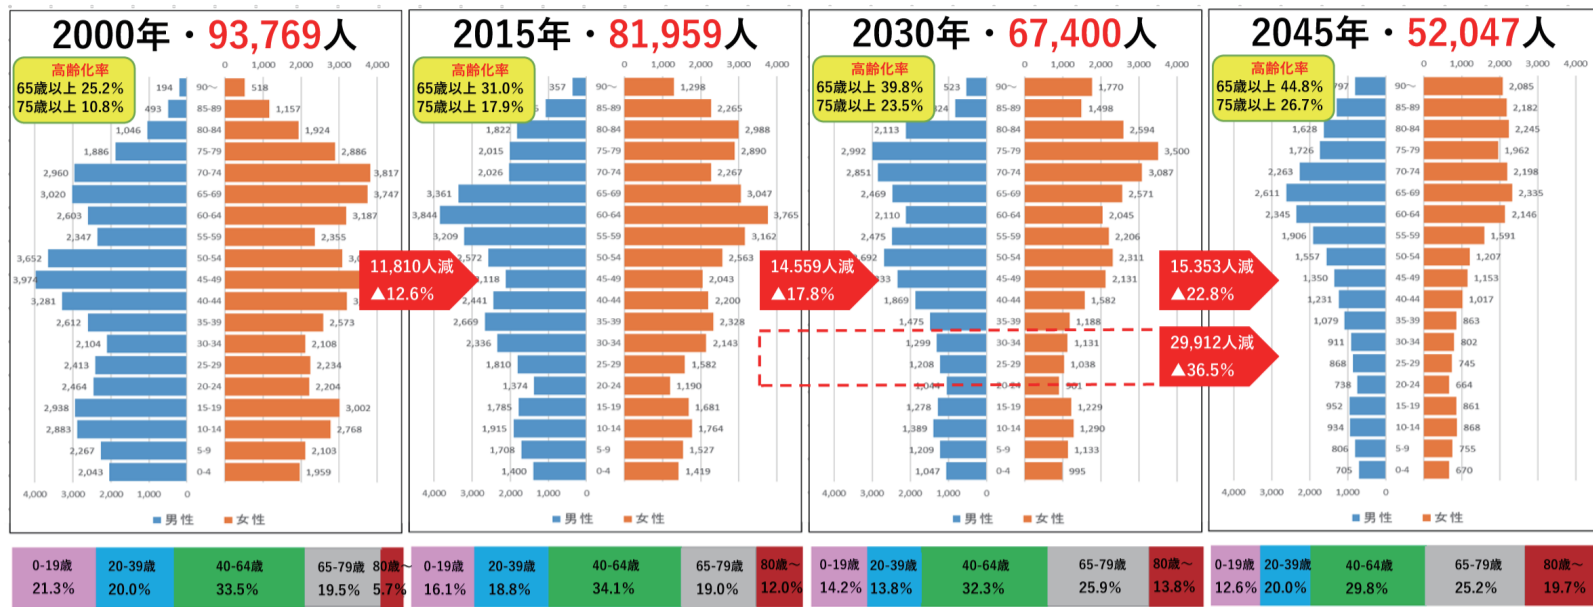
2000年・93,769人

高齢化率
65歳以上 25.2%
75歳以上 10.8%

| 男性 | 年齢 | 女性 |
|---|---|---|
| 194 | 90～ | 518 |
| 493 | 85-89 | 1,157 |
| 1,046 | 80-84 | 1,924 |
| 1,886 | 75-79 | 2,886 |
| 2,960 | 70-74 | 3,817 |
| 3,020 | 65-69 | 3,747 |
| 2,603 | 60-64 | 3,187 |
| 2,347 | 55-59 | 2,355 |
| 3,652 | 50-54 | 3,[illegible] |
| 3,974 | 45-49 | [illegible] |
| 3,281 | 40-44 | 3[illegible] |
| 2,612 | 35-39 | 2,573 |
| 2,104 | 30-34 | 2,108 |
| 2,413 | 25-29 | 2,234 |
| 2,464 | 20-24 | 2,204 |
| 2,938 | 15-19 | 3,002 |
| 2,883 | 10-14 | 2,768 |
| 2,267 | 5-9 | 2,103 |
| 2,043 | 0-4 | 1,959 |

4,000 3,000 2,000 1,000 0
0 1,000 2,000 3,000 4,000
男性 女性

11,810人減
▲12.6%

2015年・81,959人

高齢化率
65歳以上 31.0%
75歳以上 17.9%

| 男性 | 年齢 | 女性 |
|---|---|---|
| 357 | 90～ | 1,298 |
| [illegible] | 85-89 | 2,265 |
| 1,822 | 80-84 | 2,988 |
| 2,015 | 75-79 | 2,890 |
| 2,026 | 70-74 | 2,267 |
| 3,361 | 65-69 | 3,047 |
| 3,844 | 60-64 | 3,765 |
| 3,209 | 55-59 | 3,162 |
| 2,572 | 50-54 | 2,563 |
| 2,118 | 45-49 | 2,043 |
| 2,441 | 40-44 | 2,200 |
| 2,669 | 35-39 | 2,328 |
| 2,336 | 30-34 | 2,143 |
| 1,810 | 25-29 | 1,582 |
| 1,374 | 20-24 | 1,190 |
| 1,785 | 15-19 | 1,681 |
| 1,915 | 10-14 | 1,764 |
| 1,708 | 5-9 | 1,527 |
| 1,400 | 0-4 | 1,419 |

4,000 3,000 2,000 1,000 0
0 1,000 2,000 3,000 4,000
男性 女性

14,559人減
▲17.8%

2030年・67,400人

高齢化率
65歳以上 39.8%
75歳以上 23.5%

| 男性 | 年齢 | 女性 |
|---|---|---|
| 523 | 90～ | 1,770 |
| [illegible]24 | 85-89 | 1,498 |
| 2,113 | 80-84 | 2,594 |
| 2,992 | 75-79 | 3,500 |
| 2,851 | 70-74 | 3,087 |
| 2,469 | 65-69 | 2,571 |
| 2,110 | 60-64 | 2,045 |
| 2,475 | 55-59 | 2,206 |
| 2,692 | 50-54 | 2,311 |
| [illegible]33 | 45-49 | 2,131 |
| 1,869 | 40-44 | 1,582 |
| 1,475 | 35-39 | 1,188 |
| 1,299 | 30-34 | 1,131 |
| 1,208 | 25-29 | 1,038 |
| 1,0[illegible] | 20-24 | 901 |
| 1,278 | 15-19 | 1,229 |
| 1,389 | 10-14 | 1,290 |
| 1,209 | 5-9 | 1,133 |
| 1,047 | 0-4 | 995 |

4,000 3,000 2,000 1,000 0
0 1,000 2,000 3,000 4,000
男性 女性

15,353人減
▲22.8%

29,912人減
▲36.5%

2045年・52,047人

高齢化率
65歳以上 44.8%
75歳以上 26.7%

| 男性 | 年齢 | 女性 |
|---|---|---|
| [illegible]797 | 90～ | 2,085 |
| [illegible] | 85-89 | 2,182 |
| 1,628 | 80-84 | 2,245 |
| 1,726 | 75-79 | 1,962 |
| 2,263 | 70-74 | 2,198 |
| 2,611 | 65-69 | 2,335 |
| 2,345 | 60-64 | 2,146 |
| 1,906 | 55-59 | 1,591 |
| 1,557 | 50-54 | 1,207 |
| 1,350 | 45-49 | 1,153 |
| 1,231 | 40-44 | 1,017 |
| 1,079 | 35-39 | 863 |
| 911 | 30-34 | 802 |
| 868 | 25-29 | 745 |
| 738 | 20-24 | 664 |
| 952 | 15-19 | 861 |
| 934 | 10-14 | 868 |
| 806 | 5-9 | 755 |
| 705 | 0-4 | 670 |

4,000 3,000 2,000 1,000 0
0 1,000 2,000 3,000 4,000
男性 女性

| 0-19歳 | 20-39歳 | 40-64歳 | 65-79歳 | 80歳～ |
|---|---|---|---|---|
| 21.3% | 20.0% | 33.5% | 19.5% | 5.7% |
| 16.1% | 18.8% | 34.1% | 19.0% | 12.0% |
| 14.2% | 13.8% | 32.3% | 25.9% | 13.8% |
| 12.6% | 20.0% | 29.8% | 25.2% | 19.7% |